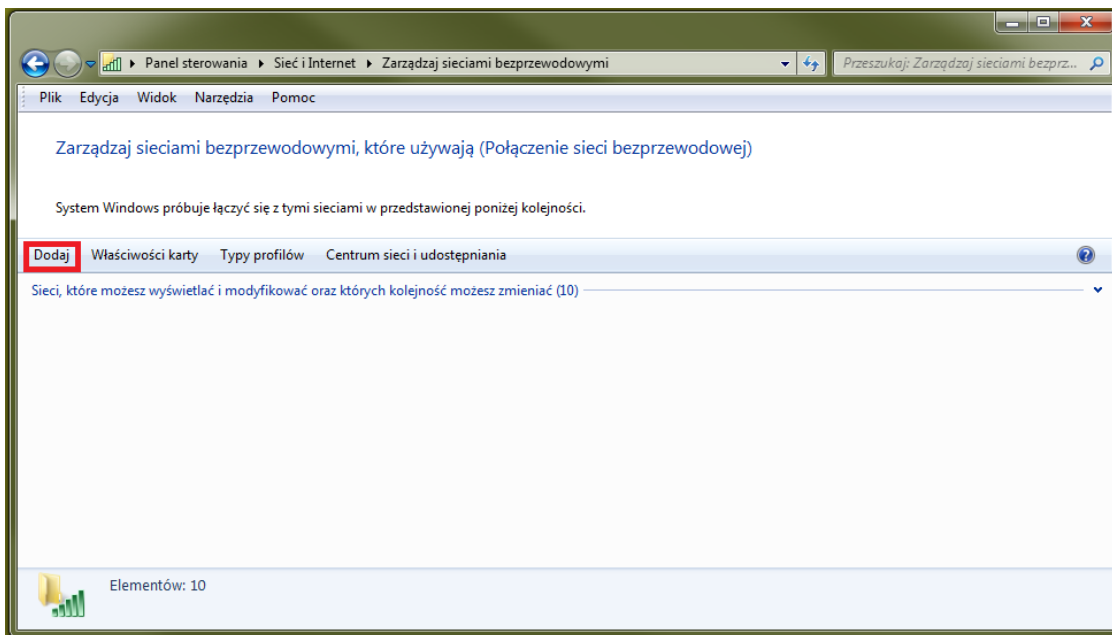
▸ Panel sterowania ▸ Sieć i Internet ▸ Zarządzaj sieciami bezprzewodowymi

Przeszukaj: Zarządzaj sieciami bezprz...

Plik Edycja Widok Narzędzia Pomoc

Zarządzaj sieciami bezprzewodowymi, które używają (Połączenie sieci bezprzewodowej)

System Windows próbuje łączyć się z tymi sieciami w przedstawionej poniżej kolejności.

Dodaj Właściwości karty Typy profilów Centrum sieci i udostępniania

Sieci, które możesz wyświetlać i modyfikować oraz których kolejność możesz zmieniać (10)

Elementów: 10